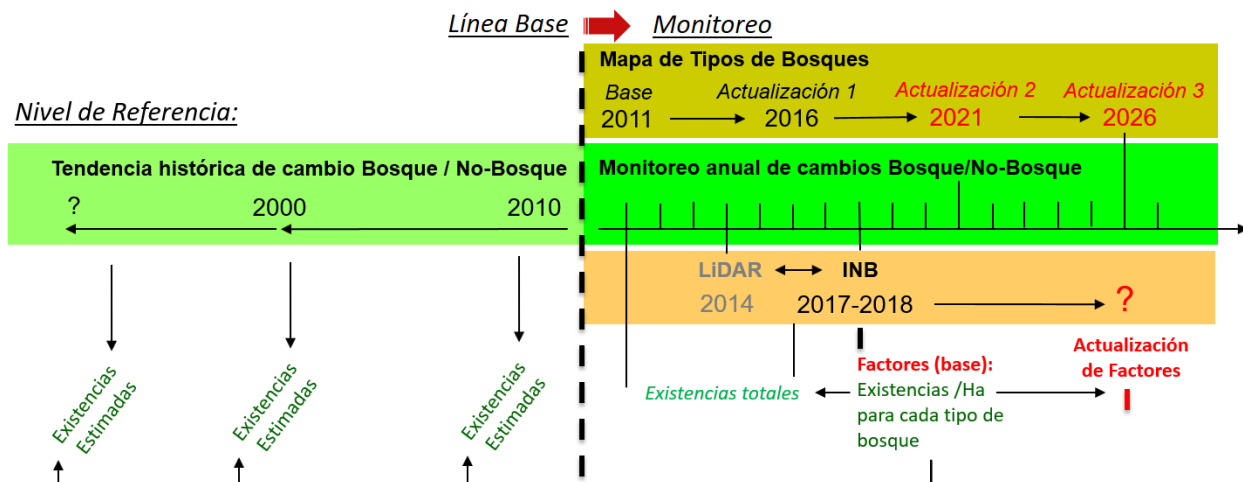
Línea Base

Monitoreo

Nivel de Referencia:

Mapa de Tipos de Bosques

Base
2011

Actualización 1
2016

Actualización 2
2021

Actualización 3
2026

Tendencia histórica de cambio Bosque / No-Bosque

?

2000

2010

Monitoreo anual de cambios Bosque/No-Bosque

LiDAR

INB

2014

2017-2018

?

Existencias Estimadas

Existencias Estimadas

Existencias Estimadas

Existencias totales

Factores (base):
Existencias /Ha para cada tipo de bosque

Actualización de Factores